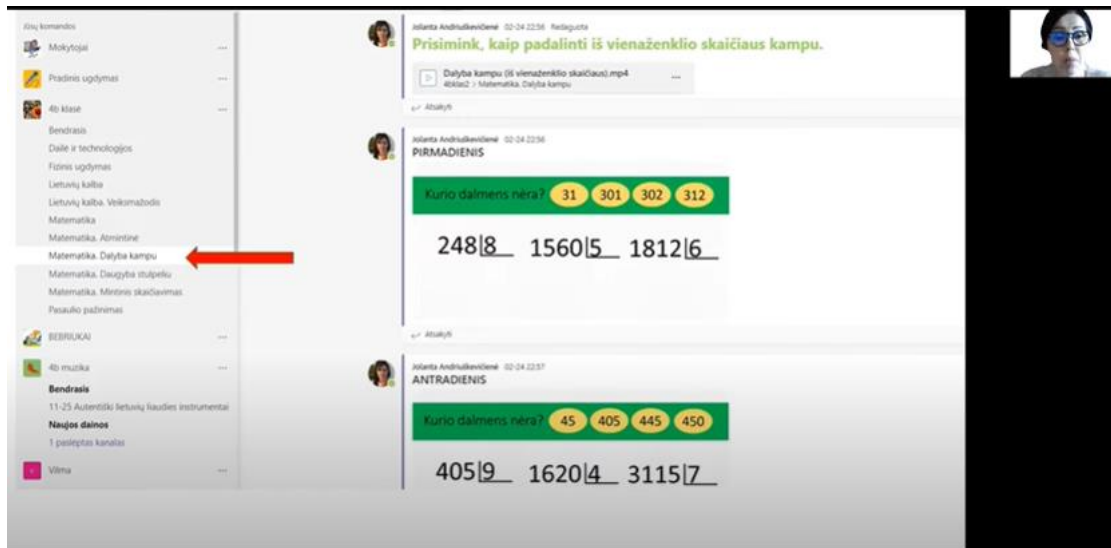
Jūsų komandos

Mokytojai

Pradinis ugdymas

4b klase

Bendrasis

Dailė ir technologijos

Fizinis ugdymas

Lietuvių kalba

Lietuvių kalba. Veiksmažodis

Matematika

Matematika. Atmintinė

Matematika. Dalyba kampu

Matematika. Daugyba stulpeliu

Matematika. Mintinis skaičiavimas

Pasaulio pažinimas

BEBRIUKAI

4b muzika

Bendrasis

11-25 Autentiški lietuvių liaudies instrumentai

Naujos dainos

1 paslėptas kanalas

Vilma

Jolanta Andriuškevičienė 02-24 22:56 Redaguota

Prisimink, kaip padalinti iš vienaženklio skaičiaus kampu.

Dalyba kampu (iš vienaženklio skaičiaus).mp4
4bklas2 > Matematika. Dalyba kampu

Atsakyti

Jolanta Andriuškevičienė 02-24 22:56

PIRMADIENIS

Kurio dalmens nėra? 31 301 302 312

248|8 1560|5 1812|6

Atsakyti

Jolanta Andriuškevičienė 02-24 22:57

ANTRADIENIS

Kurio dalmens nėra? 45 405 445 450

405|9 1620|4 3115|7